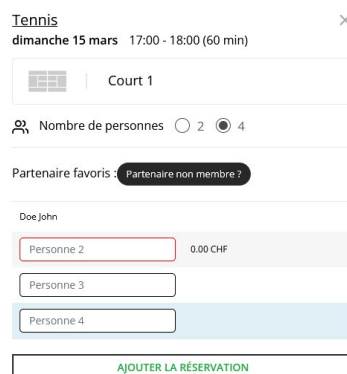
Tennis

×

dimanche 15 mars 17:00 - 18:00 (60 min)

Court 1

Nombre de personnes 2 4

Partenaire favoris : Partenaire non membre ?

Doe John

Personne 2

0.00 CHF

Personne 3

Personne 4

AJOUTER LA RÉSERVATION